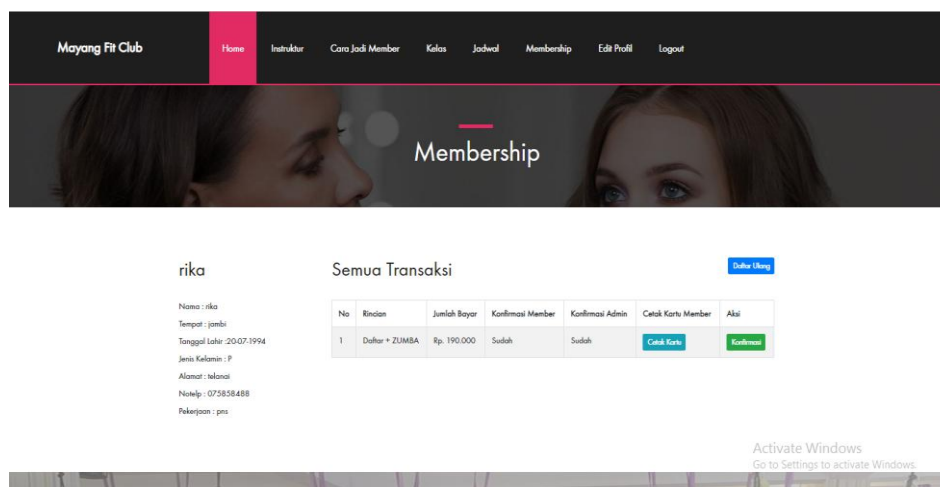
Mayang Fit Club

Home Instruktur Cara Jadi Member Kelas Jadwal Membership Edit Profil Logout

Membership

rika

Nama : rika
Tempat : jambi
Tanggal Lahir :20-07-1994
Jenis Kelamin : P
Alamat : telanai
Notelp : 075858488
Pekerjaan : pns

Semua Transaksi

Daftar Ulang

| No | Rincian | Jumlah Bayar | Konfirmasi Member | Konfirmasi Admin | Cetak Kartu Member | Aksi |
|---|---|---|---|---|---|---|
| 1 | Daftar + ZUMBA | Rp. 190.000 | Sudah | Sudah | Cetak Kartu | Konfirmasi |

Activate Windows
Go to Settings to activate Windows.